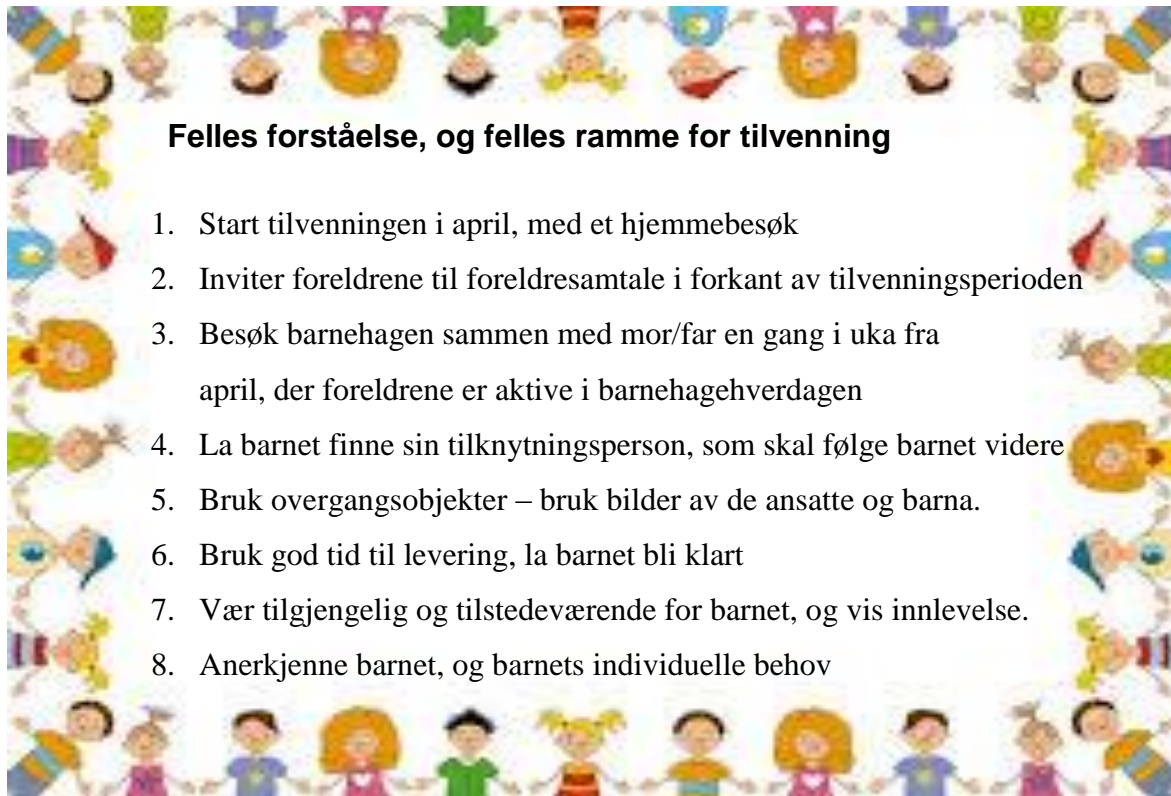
Felles forståelse, og felles ramme for tilvenning

1. Start tilvenningen i april, med et hjemmebesøk
2. Inviter foreldrene til foreldresamtale i forkant av tilvenningsperioden
3. Besøk barnehagen sammen med mor/far en gang i uka fra april, der foreldrene er aktive i barnehagehverdagen
4. La barnet finne sin tilknytningsperson, som skal følge barnet videre
5. Bruk overgangsobjekter – bruk bilder av de ansatte og barna.
6. Bruk god tid til levering, la barnet bli klart
7. Vær tilgjengelig og tilstedeværende for barnet, og vis innlevelse.
8. Anerkjenne barnet, og barnets individuelle behov